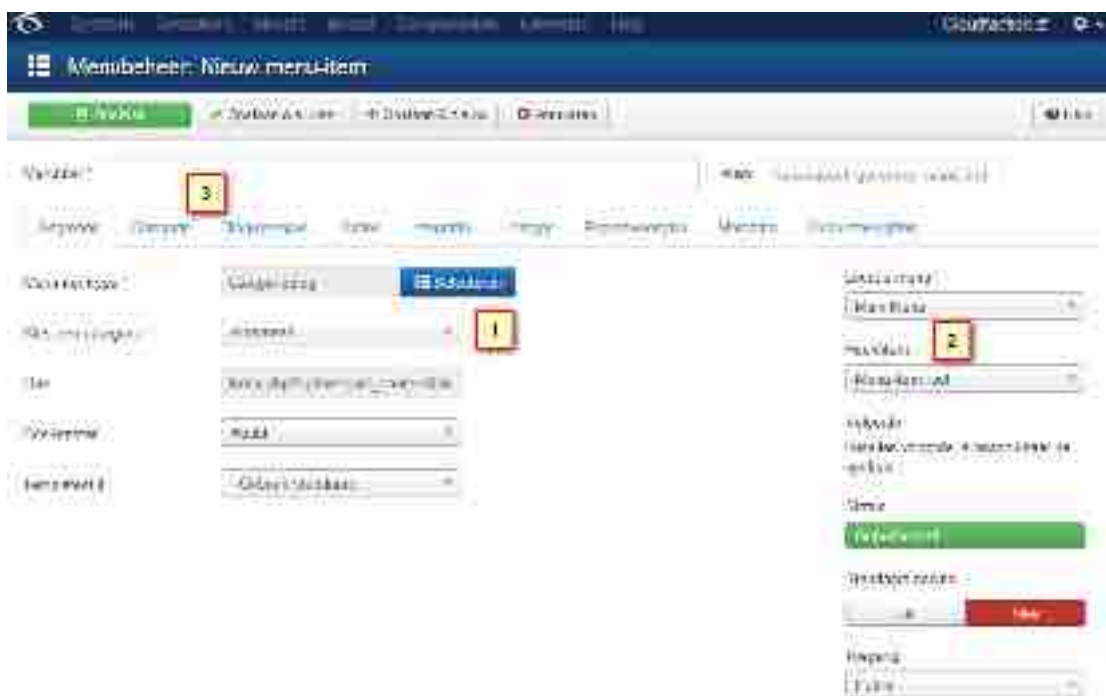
Systeem Gebruikers Menu's Inhoud Componenten Extensies Help

Menubeheer: Nieuw menu-item

Opslaan
Opslaan & sluiten
Opslaan & nieuw
Annuleren
Help

Menutitel *
3
Alias
Details
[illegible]
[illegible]

Menu-itemtype *
Selecteer
Selecteren
1
Link
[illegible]
Doelvenster
Huidig
Template stijl
- Gebruik standaard -

Menulocatie *
Main Menu
2
Hoofditem
Menu-item root
Volgorde
Status
Gepubliceerd
Standaard pagina
Nee
Toegang
Public